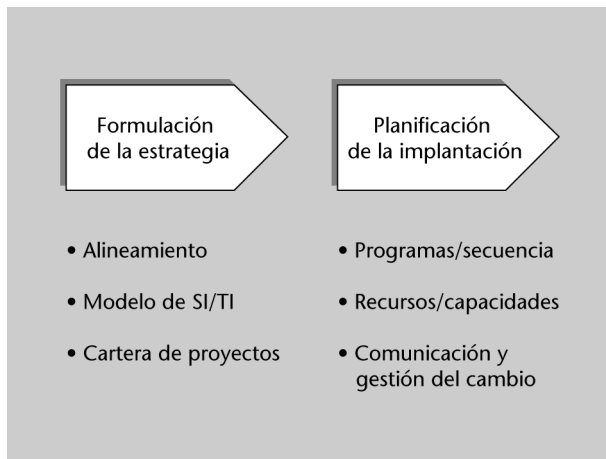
Formulación de la estrategia

Planificación de la implantación

• Alineamiento

• Modelo de SI/TI

• Cartera de proyectos

• Programas/secuencia

• Recursos/capacidades

• Comunicación y gestión del cambio